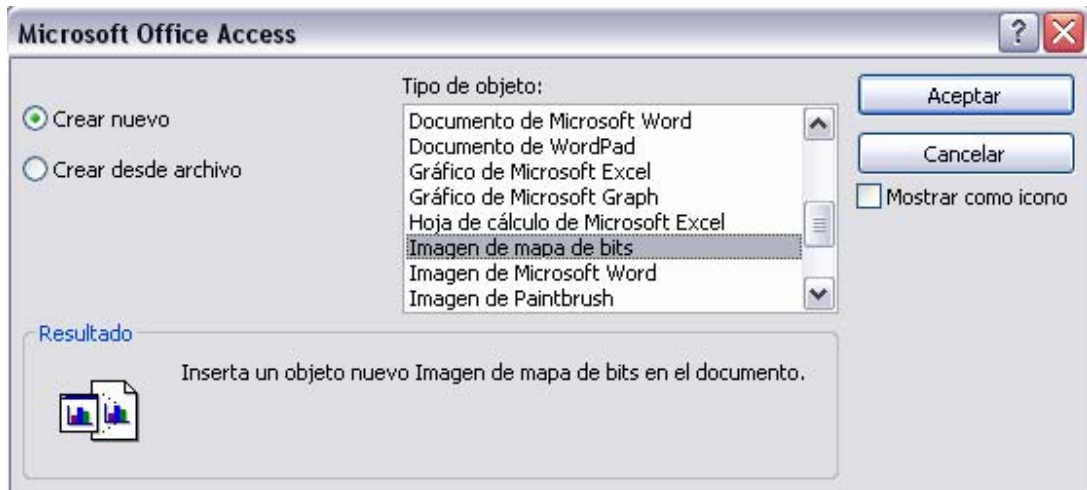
Microsoft Office Access

Crear nuevo

Crear desde archivo

Tipo de objeto:

Documento de Microsoft Word
Documento de WordPad
Gráfico de Microsoft Excel
Gráfico de Microsoft Graph
Hoja de cálculo de Microsoft Excel
Imagen de mapa de bits
Imagen de Microsoft Word
Imagen de Paintbrush

Aceptar

Cancelar

Mostrar como icono

Resultado

Inserta un objeto nuevo Imagen de mapa de bits en el documento.